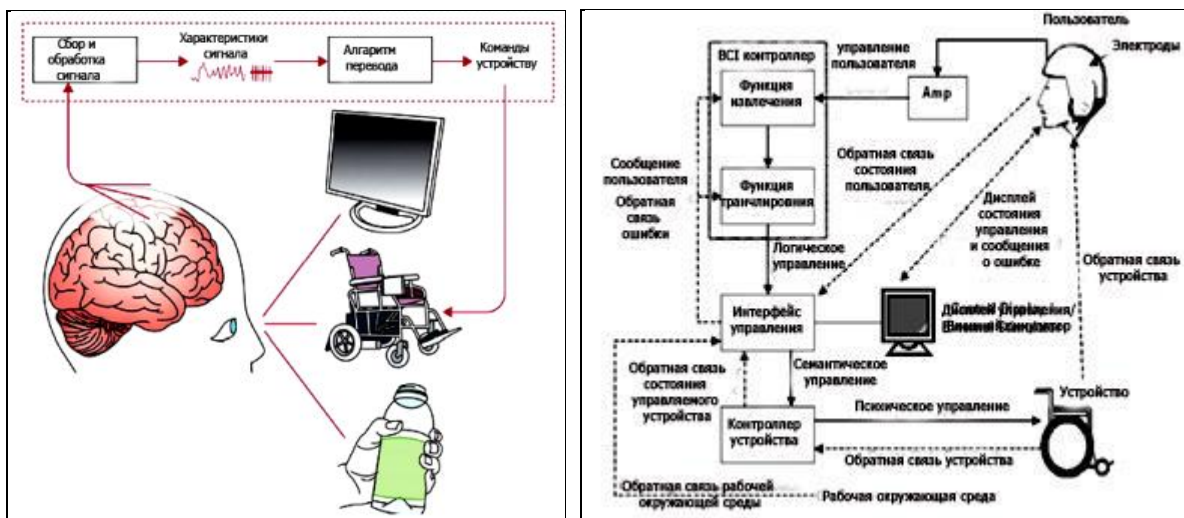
Сбор и обработка сигнала

Характеристики сигнала

Алгаритм перевода

Команды устройству

Пользователь

Электроды

BCI контроллер

управление пользователя

Функция извлечения

Amp

Обратная связь состояния пользователя

Сообщение пользователя

Обратная связь ошибки

Функция транслирования

Дисплей состояния управления и сообщения о ошибке

Логическое управление

Обратная связь устройства

Интерфейс управления

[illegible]

Обратная связь состояния управляемого устройства

Семантическое управление

Устройство

Контроллер устройства

Психическое управление

Обратная связь устройства

Обратная связь рабочей окружающей среды

Рабочая окружающая среда